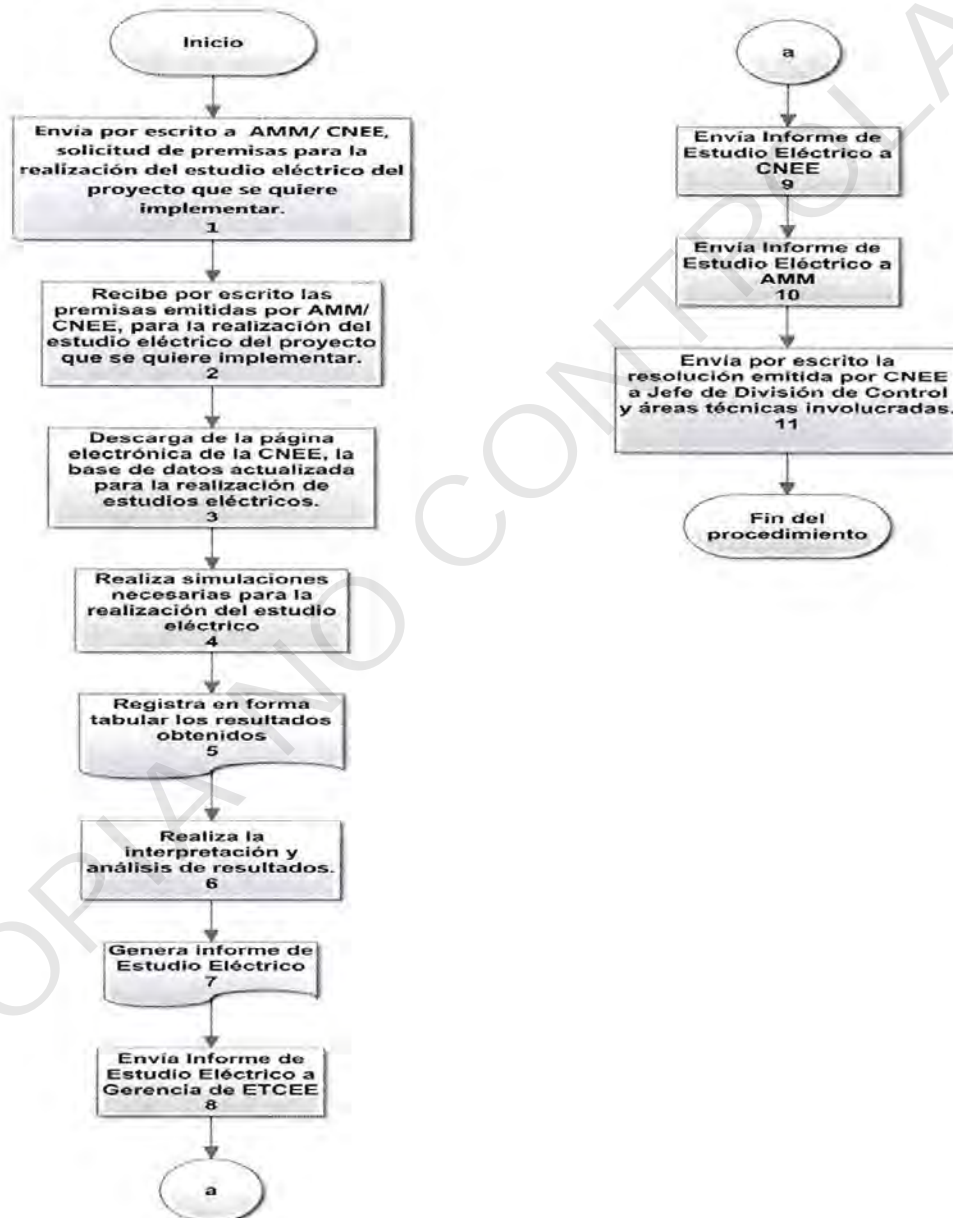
Inicio

Envía por escrito a AMM/ CNEE, solicitud de premisas para la realización del estudio eléctrico del proyecto que se quiere implementar.
1

Recibe por escrito las premisas emitidas por AMM/ CNEE, para la realización del estudio eléctrico del proyecto que se quiere implementar.
2

Descarga de la página electrónica de la CNEE, la base de datos actualizada para la realización de estudios eléctricos.
3

Realiza simulaciones necesarias para la realización del estudio eléctrico
4

Registra en forma tabular los resultados obtenidos
5

Realiza la interpretación y análisis de resultados.
6

Genera informe de Estudio Eléctrico
7

Envía Informe de Estudio Eléctrico a Gerencia de ETCEE
8

a

a

Envía Informe de Estudio Eléctrico a CNEE
9

Envía Informe de Estudio Eléctrico a AMM
10

Envía por escrito la resolución emitida por CNEE a Jefe de División de Control y áreas técnicas involucradas.
11

Fin del procedimiento

COPIA NO CONTROLADA